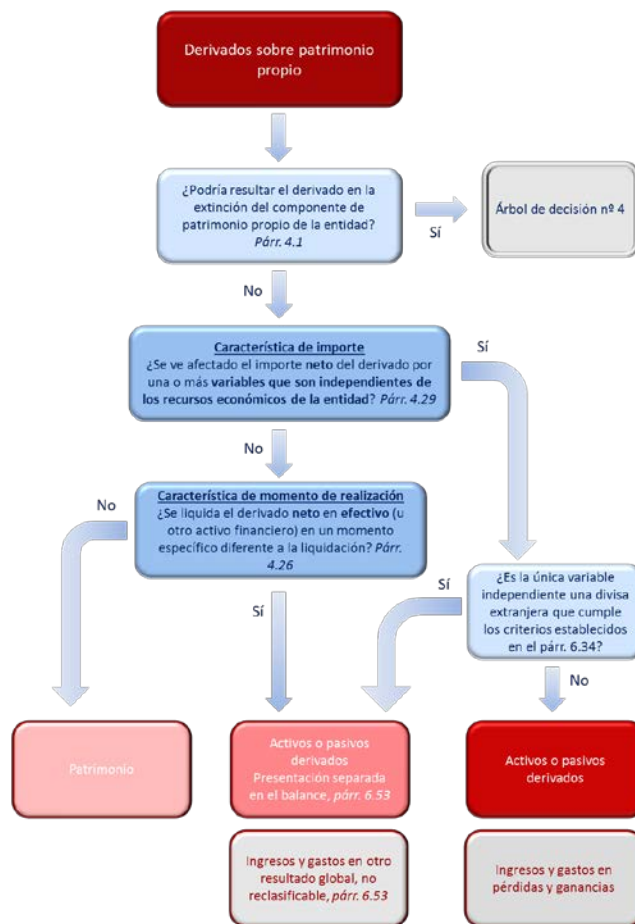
Derivados sobre patrimonio propio

¿Podría resultar el derivado en la extinción del componente de patrimonio propio de la entidad? Párr. 4.1

Sí

Árbol de decisión nº 4

No

Característica de importe
¿Se ve afectado el importe neto del derivado por una o más variables que son independientes de los recursos económicos de la entidad? Párr. 4.29

Sí

No

Característica de momento de realización
¿Se liquida el derivado neto en efectivo (u otro activo financiero) en un momento específico diferente a la liquidación? Párr. 4.26

No

Sí

¿Es la única variable independiente una divisa extranjera que cumple los criterios establecidos en el párr. 6.34?

Sí

No

Patrimonio

Activos o pasivos derivados
Presentación separada en el balance, párr. 6.53

Activos o pasivos derivados

Ingresos y gastos en otro resultado global, no reclasificable, párr. 6.53

Ingresos y gastos en pérdidas y ganancias